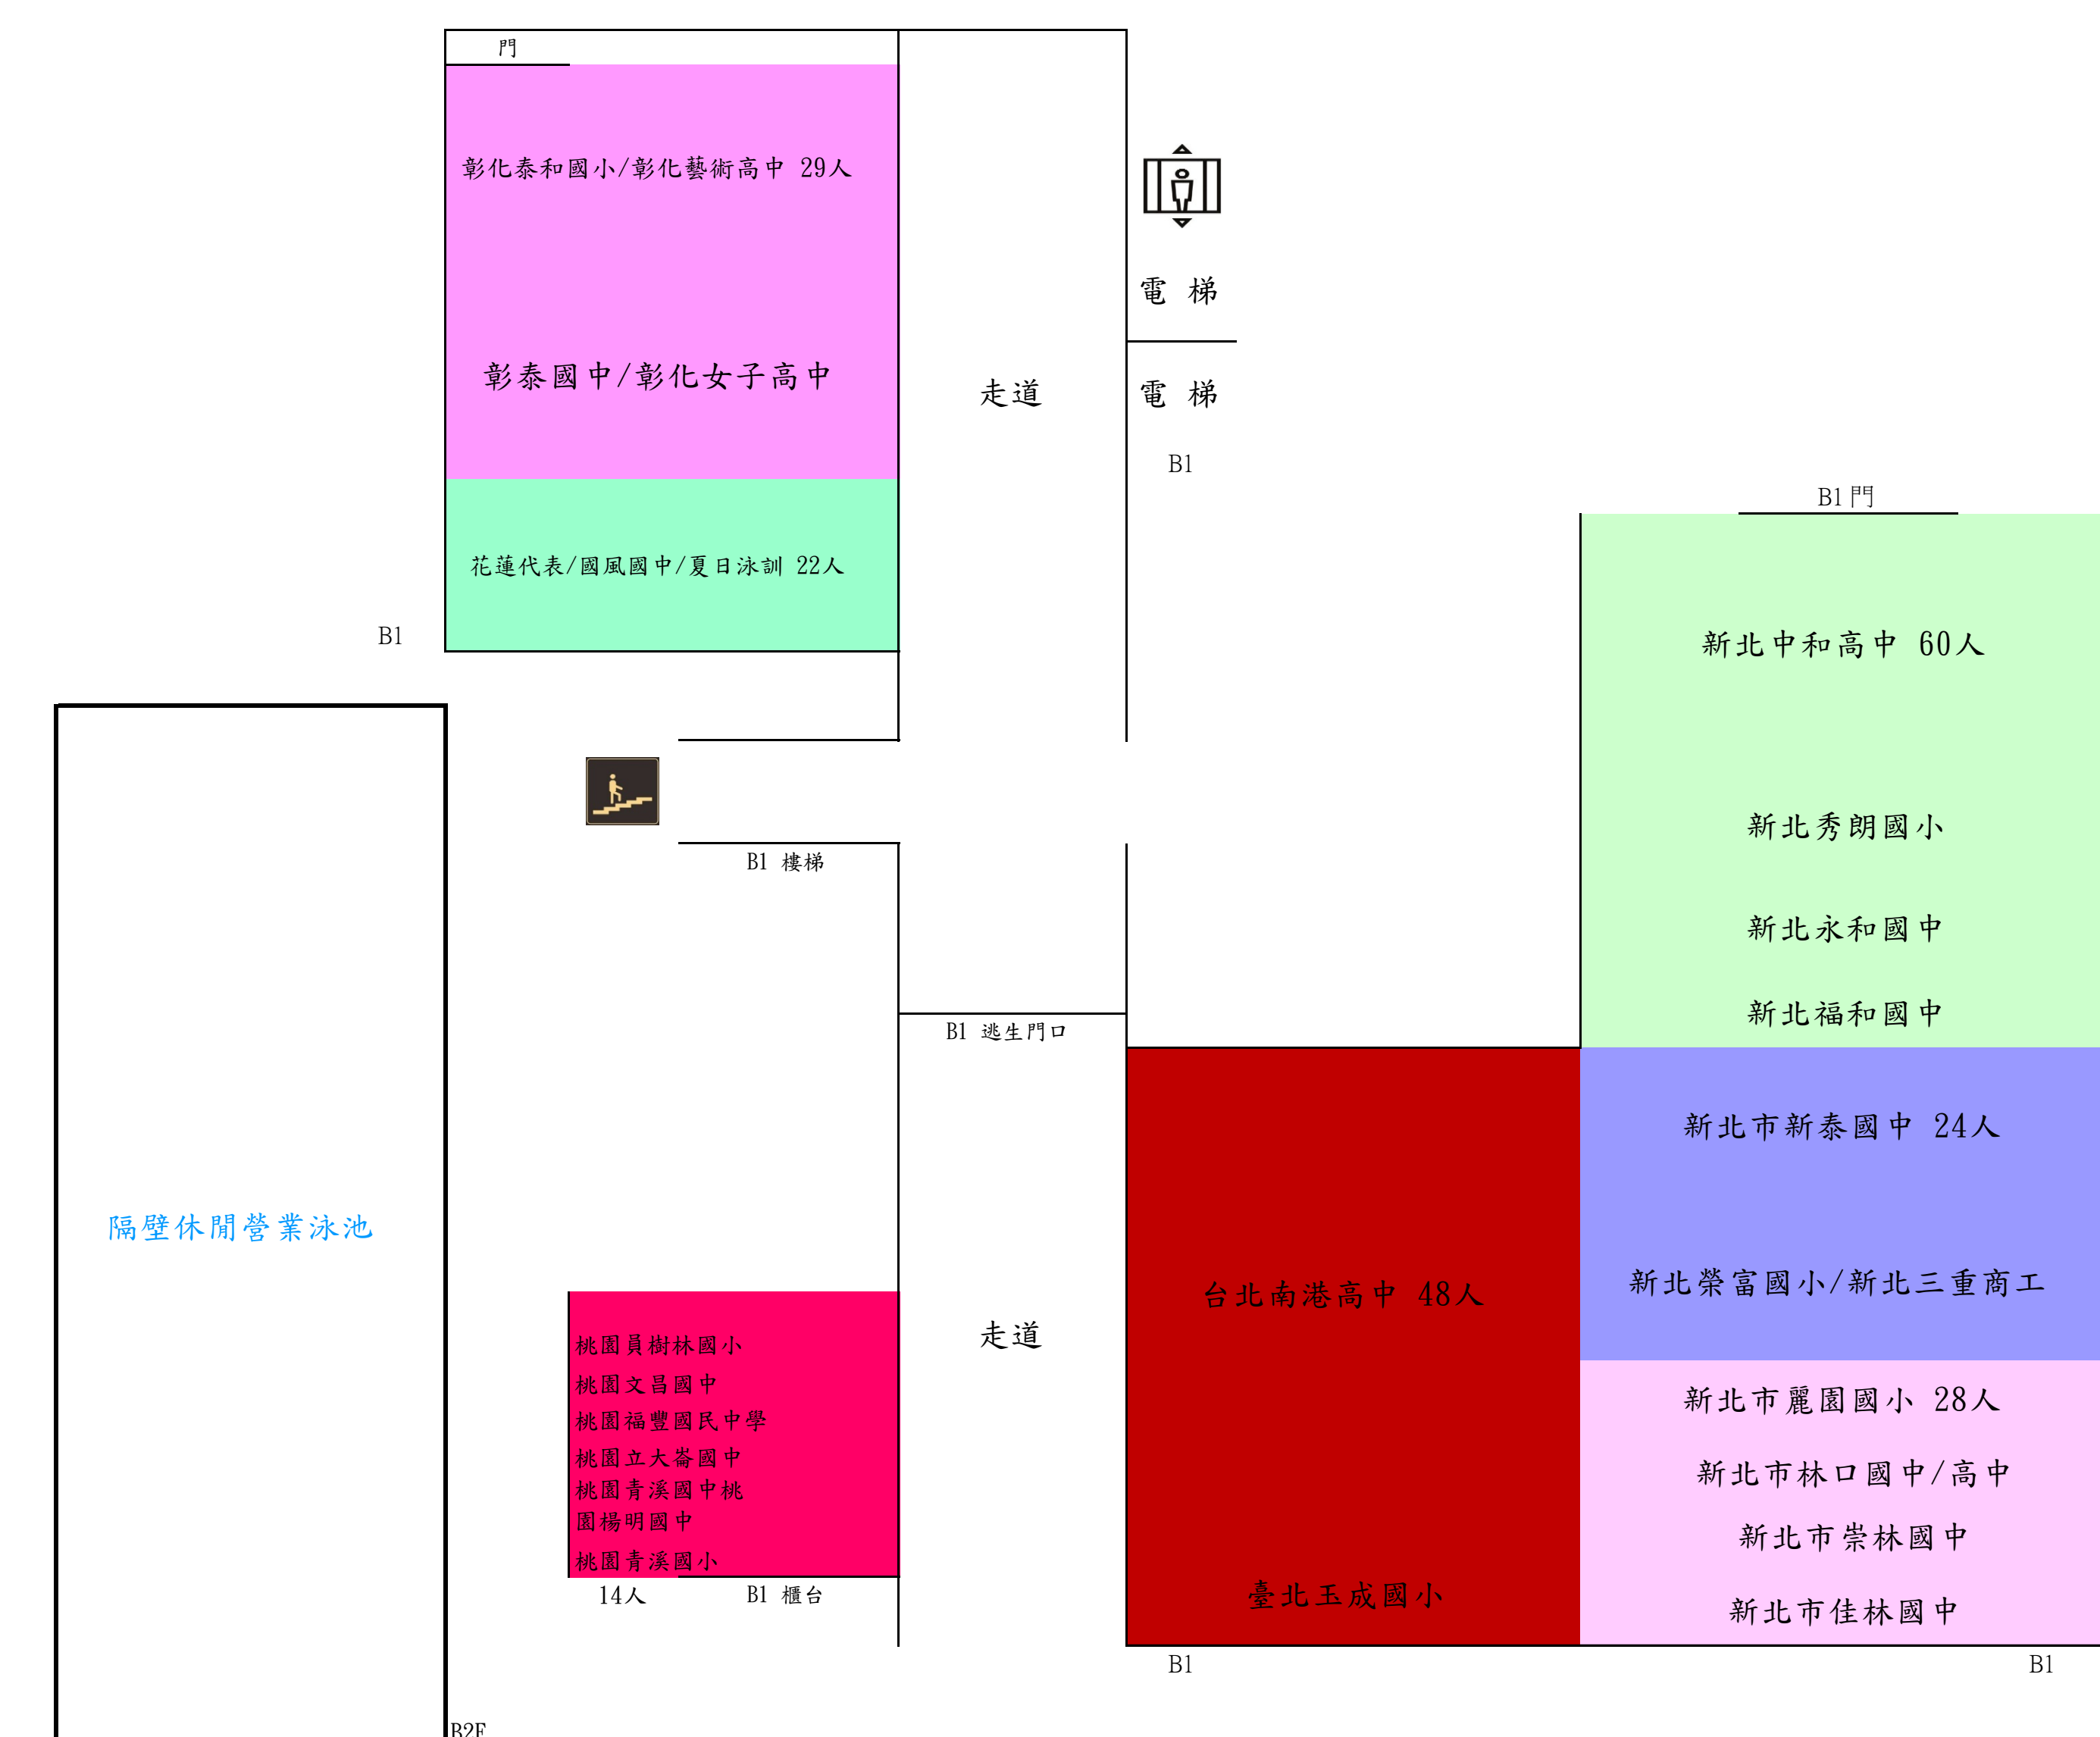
門

彰化泰和國小/彰化藝術高中 29人

彰泰國中/彰化女子高中

花蓮代表/國風國中/夏日泳訓 22人

B1

走道

電 梯

電 梯

B1

B1 門

新北中和高中 60人

新北秀朗國小

新北永和國中

新北福和國中

B1 樓梯

B1 逃生門口

隔壁休閒營業泳池

台北南港高中 48人

臺北玉成國小

新北市新泰國中 24人

新北榮富國小/新北三重商工

新北市麗園國小 28人

新北市林口國中/高中

新北市崇林國中

新北市佳林國中

走道

桃園員樹林國小
桃園文昌國中
桃園福豐國民中學
桃園立大崙國中
桃園青溪國中桃園楊明國中
桃園青溪國小

14人

B1 櫃台

B1

B1

B2F